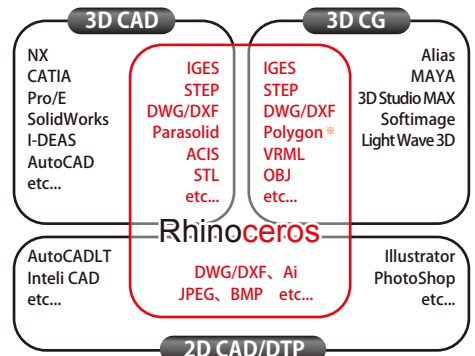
3D CAD

3D CG

NX
CATIA
Pro/E
SolidWorks
I-DEAS
AutoCAD
etc...

IGES
STEP
DWG/DXF
Parasolid
ACIS
STL
etc...

IGES
STEP
DWG/DXF
Polygon ※
VRML
OBJ
etc...

Alias
MAYA
3D Studio MAX
Softimage
Light Wave 3D

Rhinoceros

AutoCADLT
Inteli CAD
etc...

DWG/DXF、Ai
JPEG、BMP etc...

Illustrator
PhotoShop
etc...

2D CAD/DTP